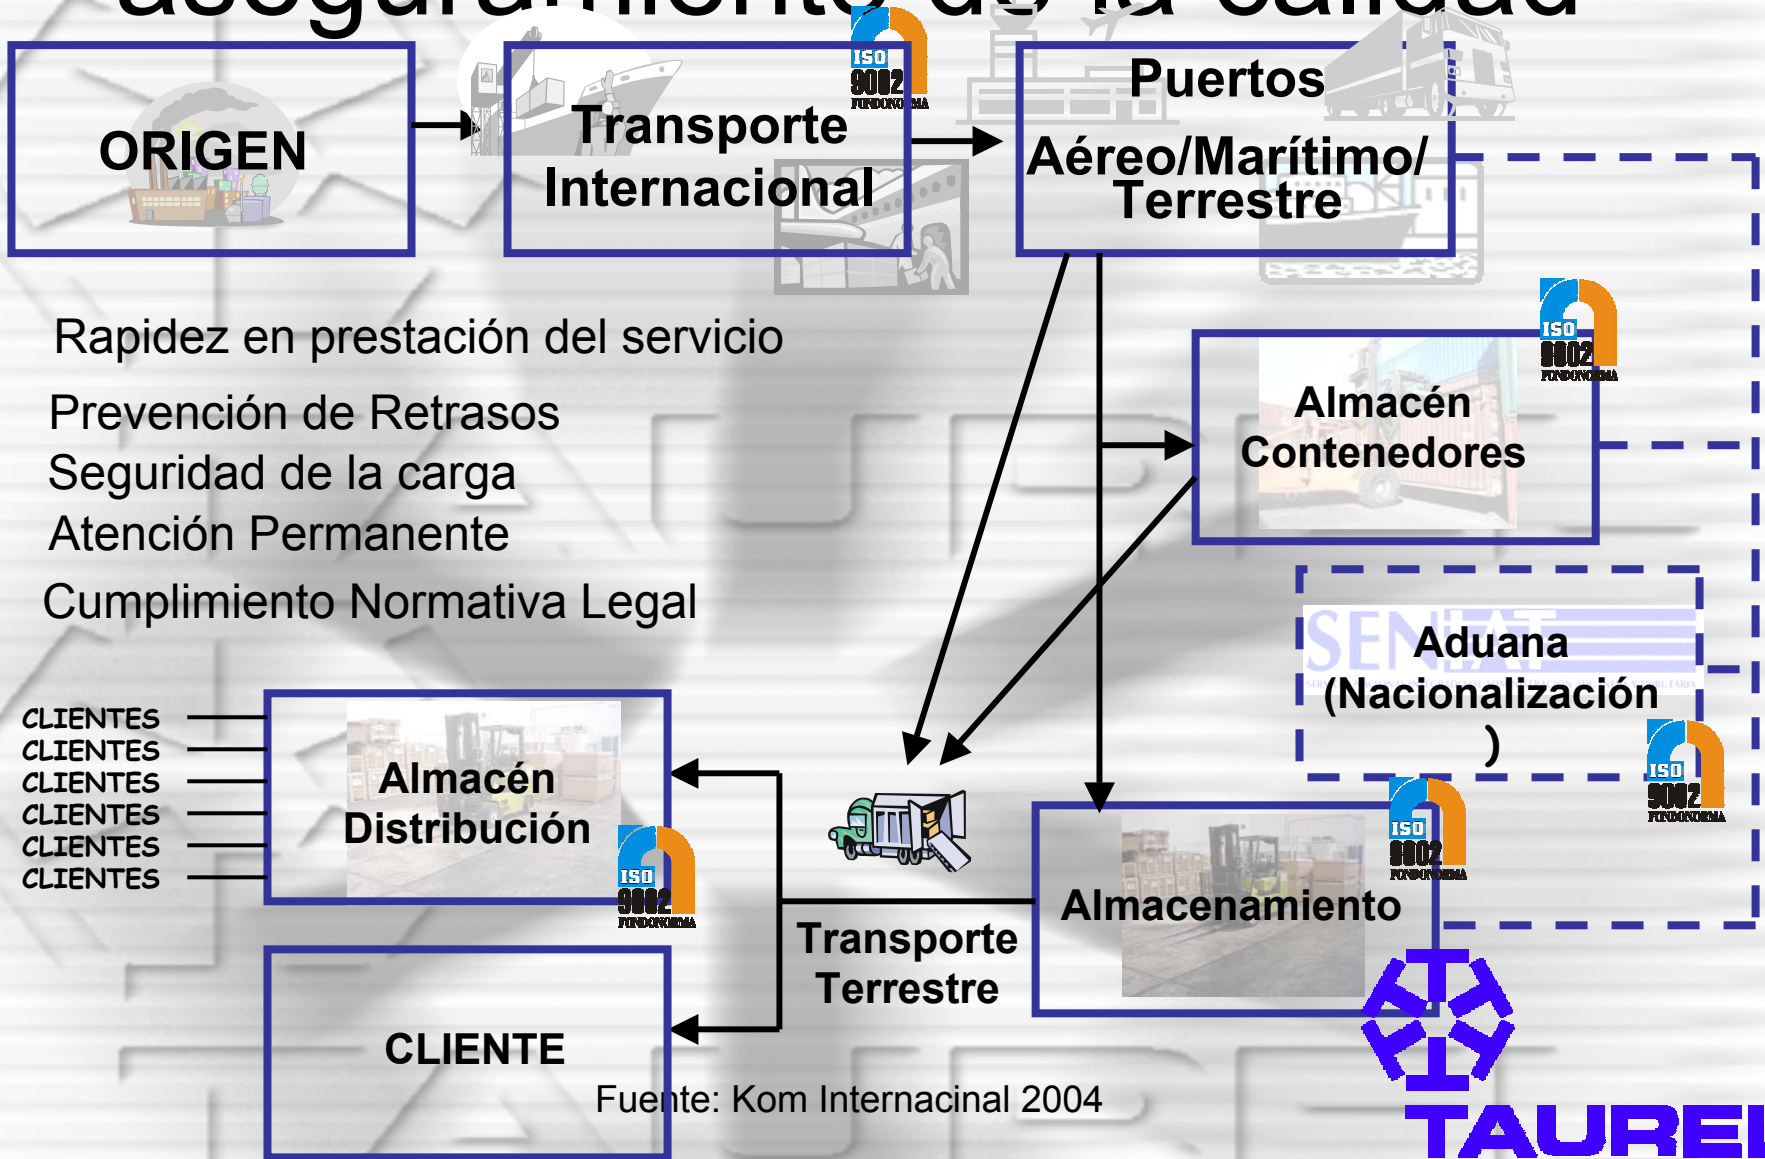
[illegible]

ORIGEN

Transporte Internacional

ISO 9002 FONDONORMA

Puertos Aéreo/Marítimo/ Terrestre

Rapidez en prestación del servicio

Prevención de Retrasos

Seguridad de la carga

Atención Permanente

Cumplimiento Normativa Legal

Almacén Contenedores

ISO 9002 FONDONORMA

SENIAT

Aduana (Nacionalización )

ISO 9002 FONDONORMA

CLIENTES
CLIENTES
CLIENTES
CLIENTES
CLIENTES
CLIENTES

Almacén Distribución

ISO 9002 FONDONORMA

Almacenamiento

ISO 9002 FONDONORMA

Transporte Terrestre

CLIENTE

Fuente: Kom Internacinal 2004

TAUREL